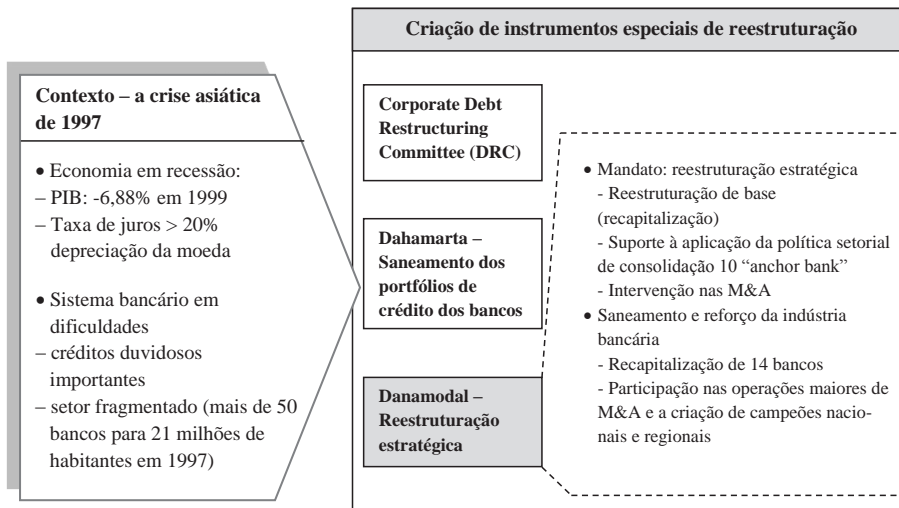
Contexto – a crise asiática de 1997

• Economia em recessão:
– PIB: -6,88% em 1999
– Taxa de juros > 20% depreciação da moeda

• Sistema bancário em dificuldades
– créditos duvidosos importantes
– setor fragmentado (mais de 50 bancos para 21 milhões de habitantes em 1997)

Criação de instrumentos especiais de reestruturação

Corporate Debt Restructuring Committee (DRC)

Dahamarta – Saneamento dos portfólios de crédito dos bancos

Danamodal – Reestruturação estratégica

• Mandato: reestruturação estratégica
- Reestruturação de base (recapitalização)
- Suporte à aplicação da política setorial de consolidação 10 "anchor bank"
- Intervenção nas M&A
• Saneamento e reforço da indústria bancária
- Recapitalização de 14 bancos
- Participação nas operações maiores de M&A e a criação de campeões nacionais e regionais